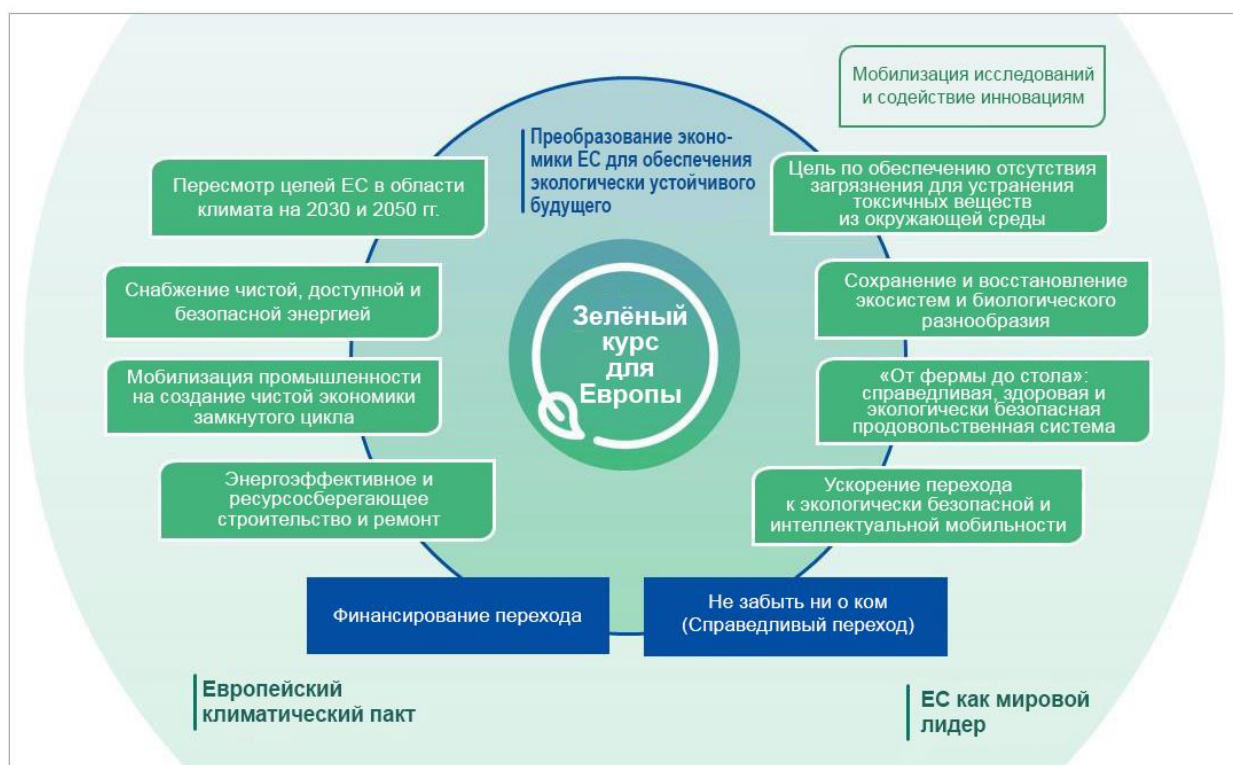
Мобилизация исследований и содействие инновациям

Преобразование экономики ЕС для обеспечения экологически устойчивого будущего

Пересмотр целей ЕС в области климата на 2030 и 2050 гг.

Снабжение чистой, доступной и безопасной энергией

Мобилизация промышленности на создание чистой экономики замкнутого цикла

Энергоэффективное и ресурсосберегающее строительство и ремонт

Зелёный курс для Европы

Цель по обеспечению отсутствия загрязнения для устранения токсичных веществ из окружающей среды

Сохранение и восстановление экосистем и биологического разнообразия

«От фермы до стола»: справедливая, здоровая и экологически безопасная продовольственная система

Ускорение перехода к экологически безопасной и интеллектуальной мобильности

Финансирование перехода

Не забыть ни о ком (Справедливый переход)

Европейский климатический пакт

ЕС как мировой лидер